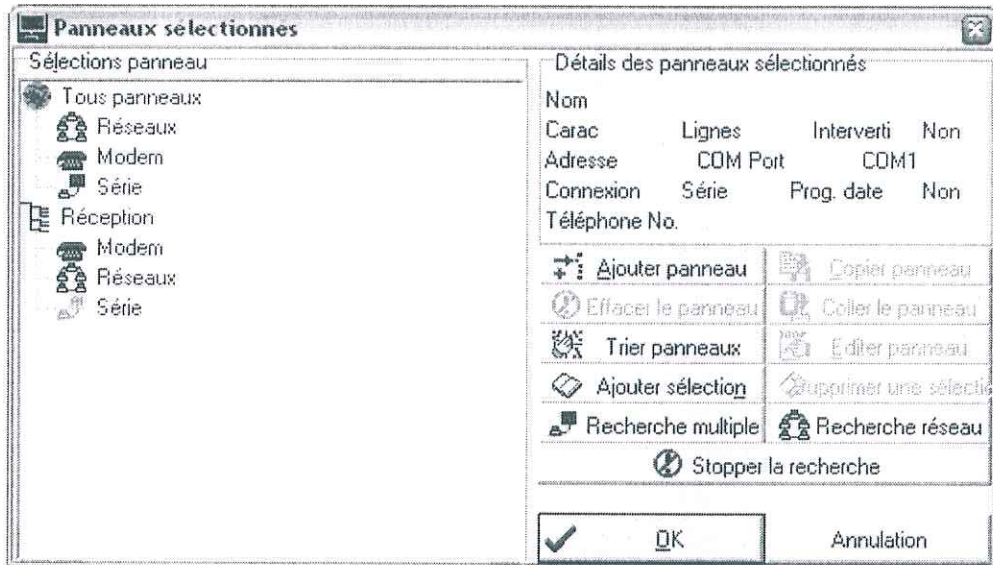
Panneaux sélectionnes

Sélections panneau

Tous panneaux
Réseaux
Modem
Série
Réception
Modem
Réseaux
Série

Détails des panneaux sélectionnés

Nom
Carac Lignes Interverti Non
Adresse COM Port COM1
Connexion Série Prog. date Non
Téléphone No.

Ajouter panneau
Copier panneau
Effacer le panneau
Coller le panneau
Trier panneaux
Editer panneau
Ajouter sélection
Supprimer une sélecti
Recherche multiple
Recherche réseau
Stopper la recherche

OK
Annulation